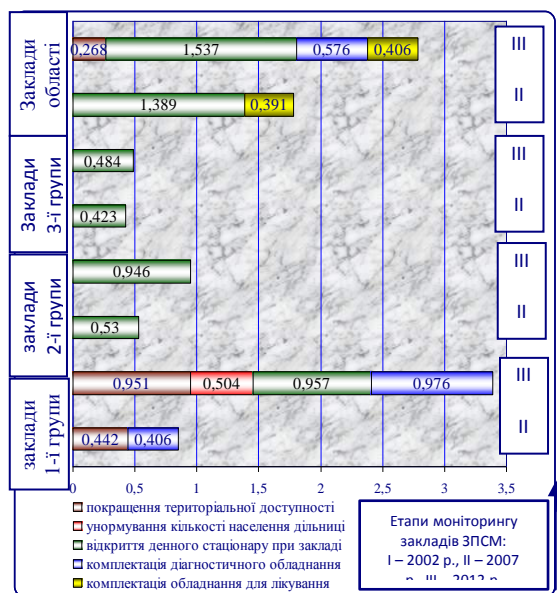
Заклади області

0,268 1,537 0,576 0,406

III

1,389 0,391

II

Заклади 3-ї групи

0,484

III

0,423

II

заклади 2-ї групи

0,946

III

0,53

II

заклади 1-ї групи

0,951 0,504 0,957 0,976

III

0,442 0,406

II

0 0,5 1 1,5 2 2,5 3 3,5

покращення територіальної доступності
упормування кількості населення дільниці
відкриття денного стаціонару при закладі
комплектація діагностичного обладнання
комплектація обладнання для лікування

Етапи моніторингу закладів ЗПСМ: І – 2002 р., ІІ – 2007 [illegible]